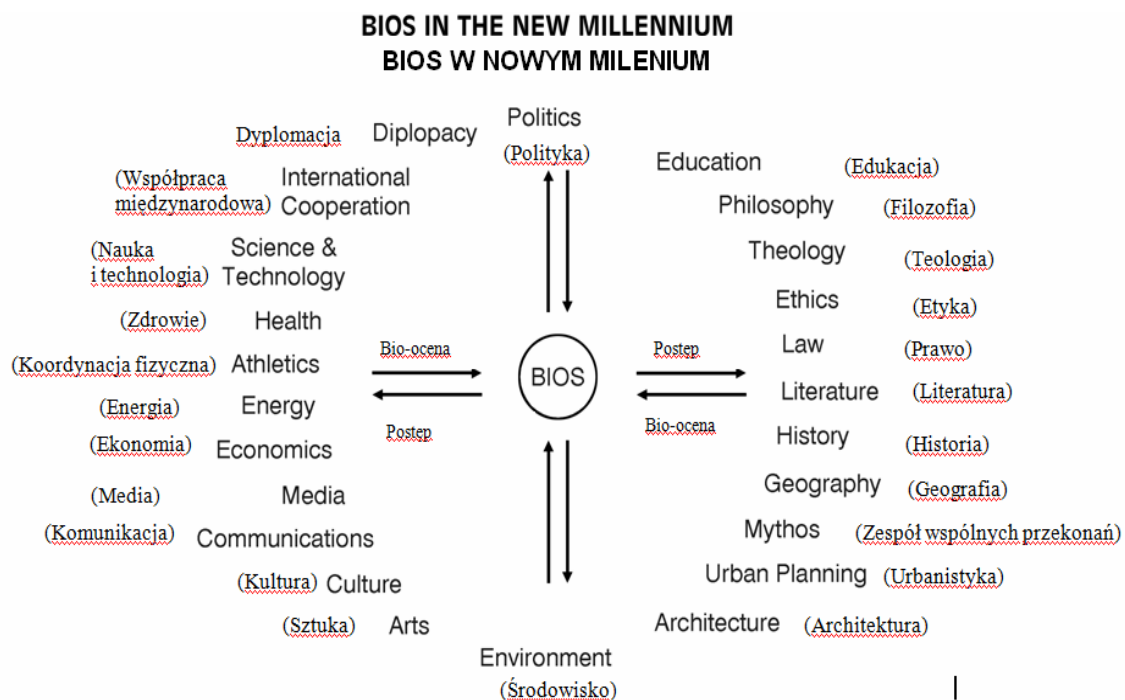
BIOS IN THE NEW MILLENNIUM
BIOS W NOWYM MILENIUM

Politics
(Polityka)

Dyplomacja Diplopacy

(Współpraca miedzynarodowa) International Cooperation

(Nauka i technologia) Science & Technology

(Zdrowie) Health

(Koordynacja fizyczna) Athletics

(Energia) Energy

(Ekonomia) Economics

(Media) Media

(Komunikacja) Communications

(Kultura) Culture

(Sztuka) Arts

Bio-ocena

Postep

BIOS

Postep

Bio-ocena

Education (Edukacja)

Philosophy (Filozofia)

Theology (Teologia)

Ethics (Etyka)

Law (Prawo)

Literature (Literatura)

History (Historia)

Geography (Geografia)

Mythos (Zespół wspólnych przekonań)

Urban Planning (Urbanistyka)

Architecture (Architektura)

Environment
(Środowisko)